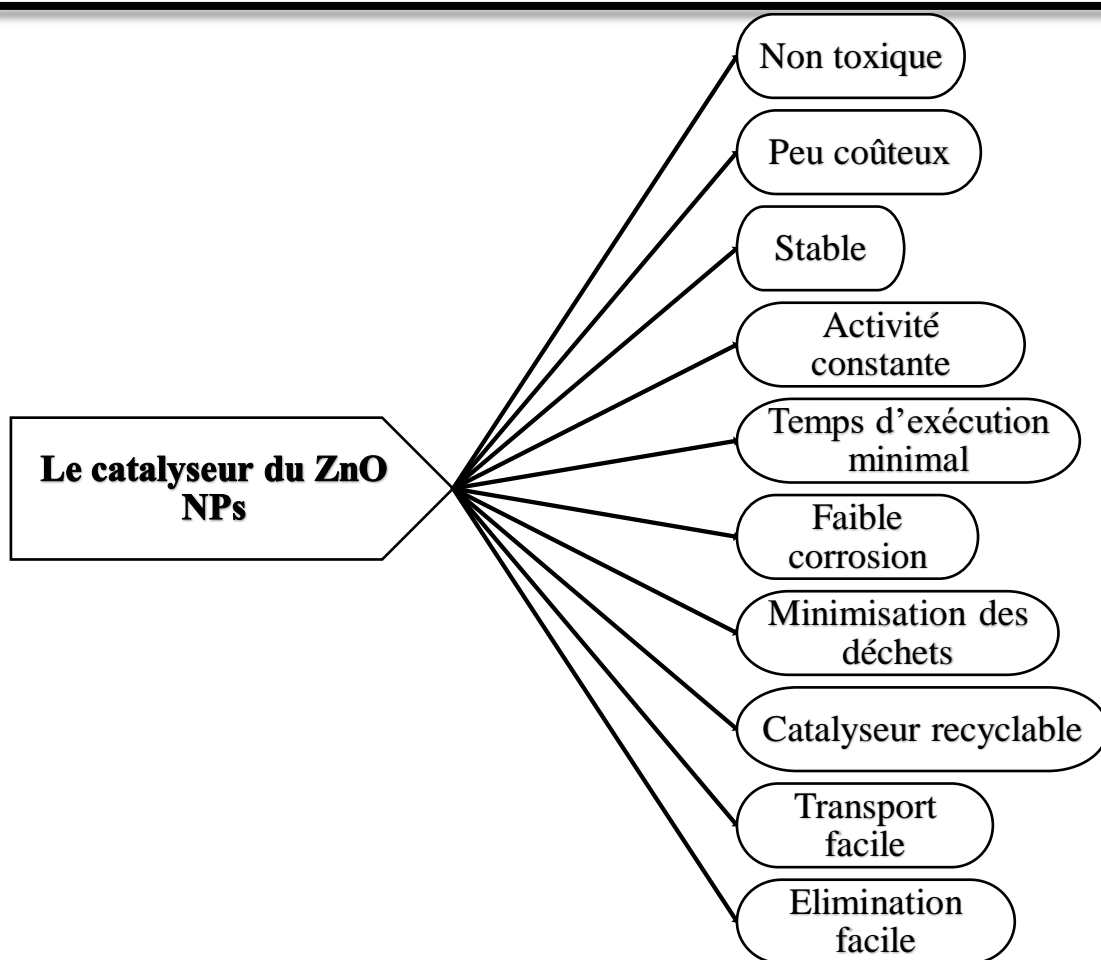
Le catalyseur du ZnO NPs

Non toxique

Peu coûteux

Stable

Activité constante

Temps d'exécution minimal

Faible corrosion

Minimisation des déchets

Catalyseur recyclable

Transport facile

Elimination facile